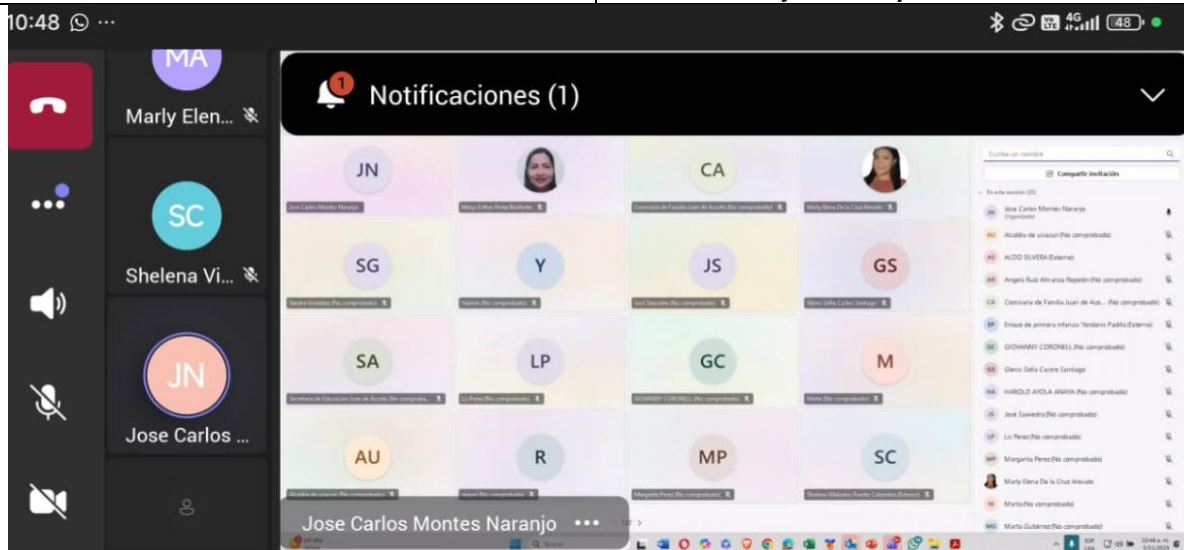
10:48 ···

48

MA
Marly Elen...

SC
Shelena Vi...

JN
Jose Carlos ...

Notificaciones (1)

JN
Jose Carlos Montes Naranjo

Nerys Esther Perez Bonfante

CA
Comisaria de Familia Juan de Acosta (No comprobado)

Marly Elena De la Cruz Arevalo

SG
Sandra González (No comprobado)

Y
Yasmin (No comprobado)

JS
José Saavedra (No comprobado)

GS
Glenis Sofía Castro Santiago

SA
Secretaria de Educacion Juan de Acosta (No comprobado)

LP
Lo Perez (No comprobado)

GC
GIOVANNY CORONELL (No comprobado)

M
Marta (No comprobado)

AU
Alcaldia de usiacuri (No comprobado)

R
raquel (No comprobado)

MP
Margarita Perez (No comprobado)

SC
Shelena Villalobos Puerta Colombia (Externo)

Escribe un nombre
Compartir invitación
En esta reunión (23)
Jose Carlos Montes Naranjo
Organizador
Alcaldia de usiacuri (No comprobado)
ALDO SILVERA (Externo)
Angela Ruiz Almanza Repelón (No comprobado)
Comisaria de Familia Juan de Aco... (No comprobado)
Enlace de primera infancia Yordanis Padilla (Externo)
GIOVANNY CORONELL (No comprobado)
Glenis Sofía Castro Santiago
HAROLD AYOLA ANAYA (No comprobado)
José Saavedra (No comprobado)
Lo Perez (No comprobado)
Margarita Perez (No comprobado)
Marly Elena De la Cruz Arevalo
Marta (No comprobado)
Marta Gutiérrez (No comprobado)

Jose Carlos Montes Naranjo ···